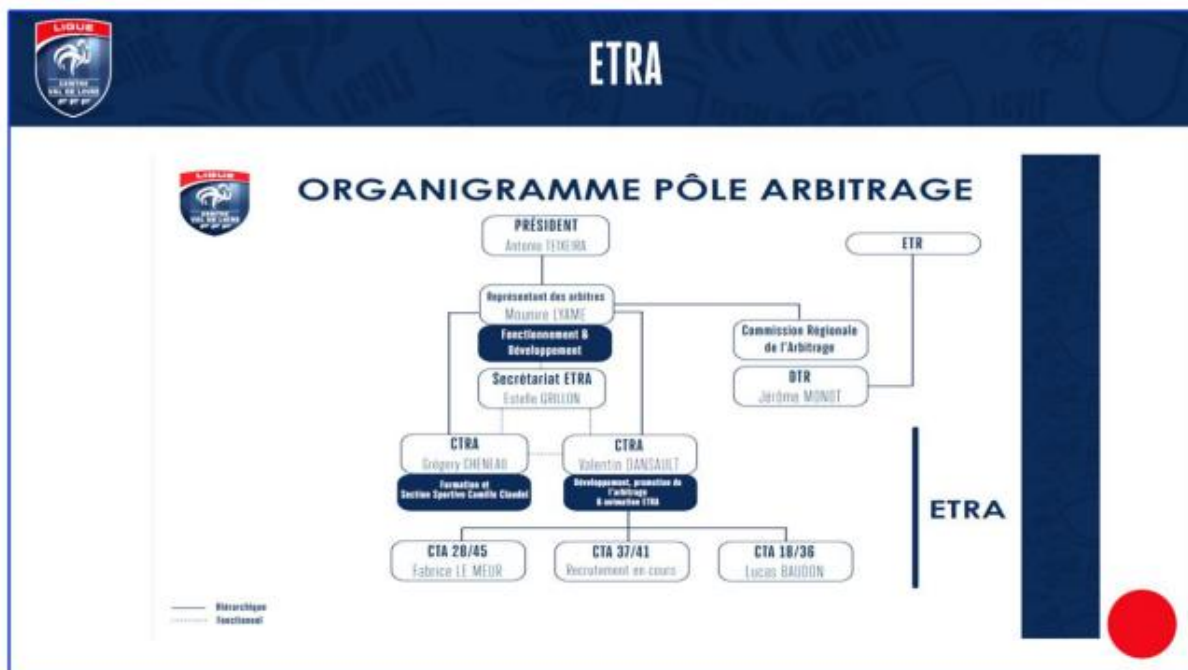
LIGUE
CENTRE VAL DE LOIRE
FFF

ETRA

LIGUE
CENTRE VAL DE LOIRE
FFF

ORGANIGRAMME PÔLE ARBITRAGE

PRÉSIDENT
Antonio TEIXEIRA

ETR

Représentant des arbitres
Mounore LYAME

Fonctionnement & Développement

Commission Régionale de l'Arbitrage

Secrétariat ETRA
Estelle GRILLON

DTR
Jérôme MONOT

CTRA
Grégory CHENEAU

Formation et Section Sportive Camille Claudel

CTRA
Valentin DANSAULT

Développement, promotion de l'arbitrage & animation ETRA

ETRA

CTA 28/45
Fabrice LE MEUR

CTA 37/41
Recrutement en cours

CTA 18/36
Lucas BAUDON

Hiérarchique
Fonctionnel